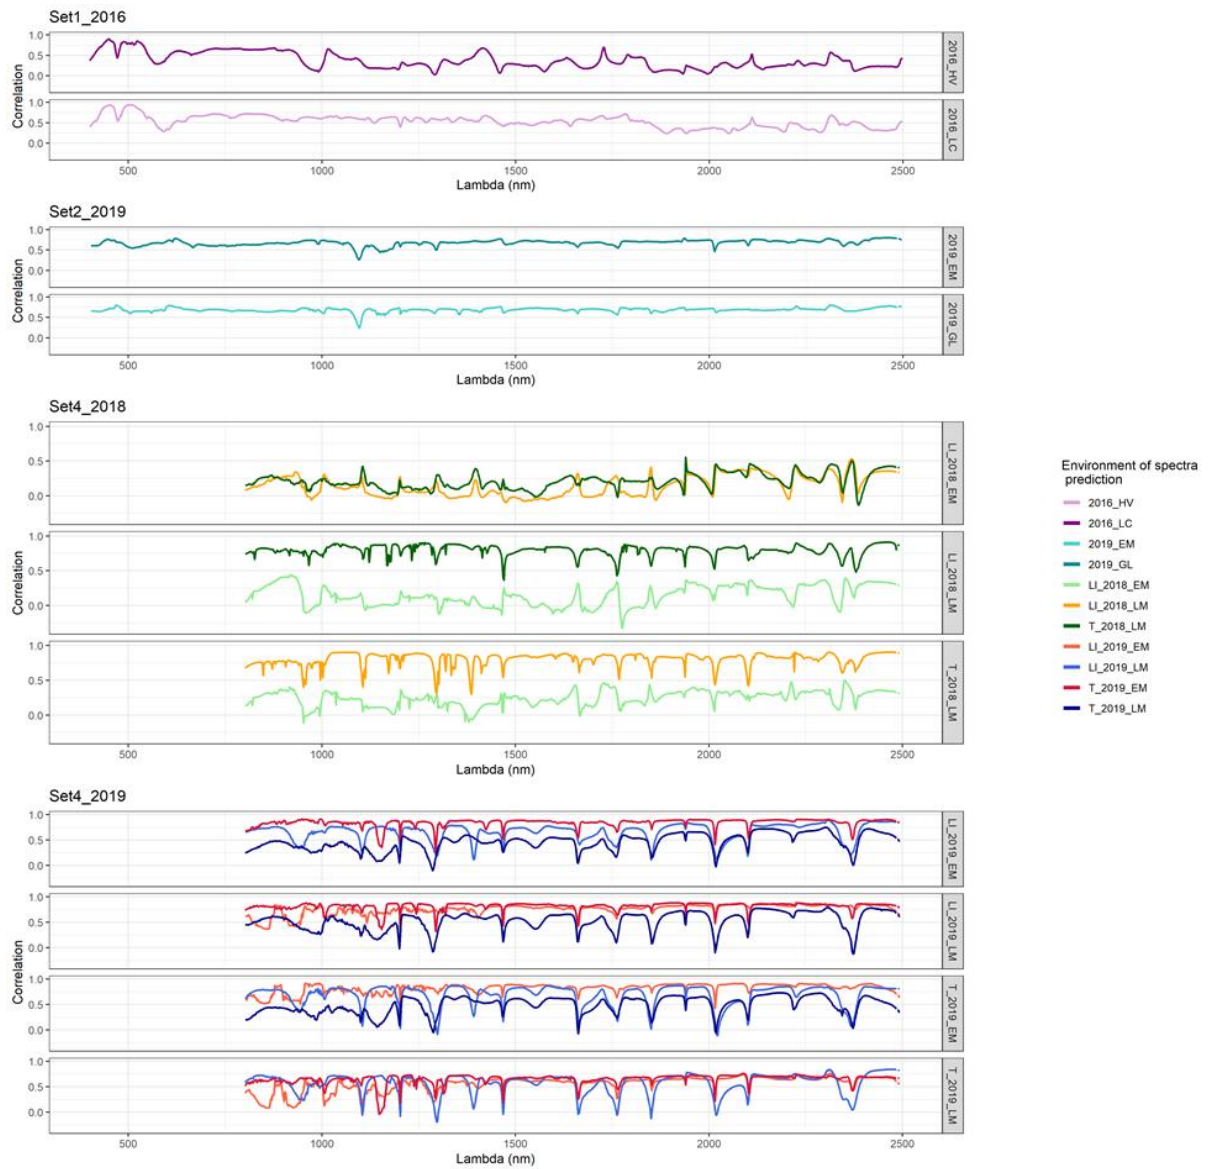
Set1_2016

Correlation

1.0
0.5
0.0

2016_HV

1.0
0.5
0.0

2016_LC

500 1000 1500 2000 2500
Lambda (nm)

Set2_2019

Correlation

1.0
0.5
0.0

2019_EM

1.0
0.5
0.0

2019_GL

500 1000 1500 2000 2500
Lambda (nm)

Set4_2018

Correlation

1.0
0.5
0.0

LI_2018_EM

1.0
0.5
0.0

LI_2018_LM

1.0
0.5
0.0

T_2018_LM

500 1000 1500 2000 2500
Lambda (nm)

Environment of spectra prediction
2016_HV
2016_LC
2019_EM
2019_GL
LI_2018_EM
LI_2018_LM
T_2018_LM
LI_2019_EM
LI_2019_LM
T_2019_EM
T_2019_LM

Set4_2019

Correlation

1.0
0.5
0.0

LI_2019_EM

1.0
0.5
0.0

LI_2019_LM

1.0
0.5
0.0

T_2019_EM

1.0
0.5
0.0

T_2019_LM

500 1000 1500 2000 2500
Lambda (nm)